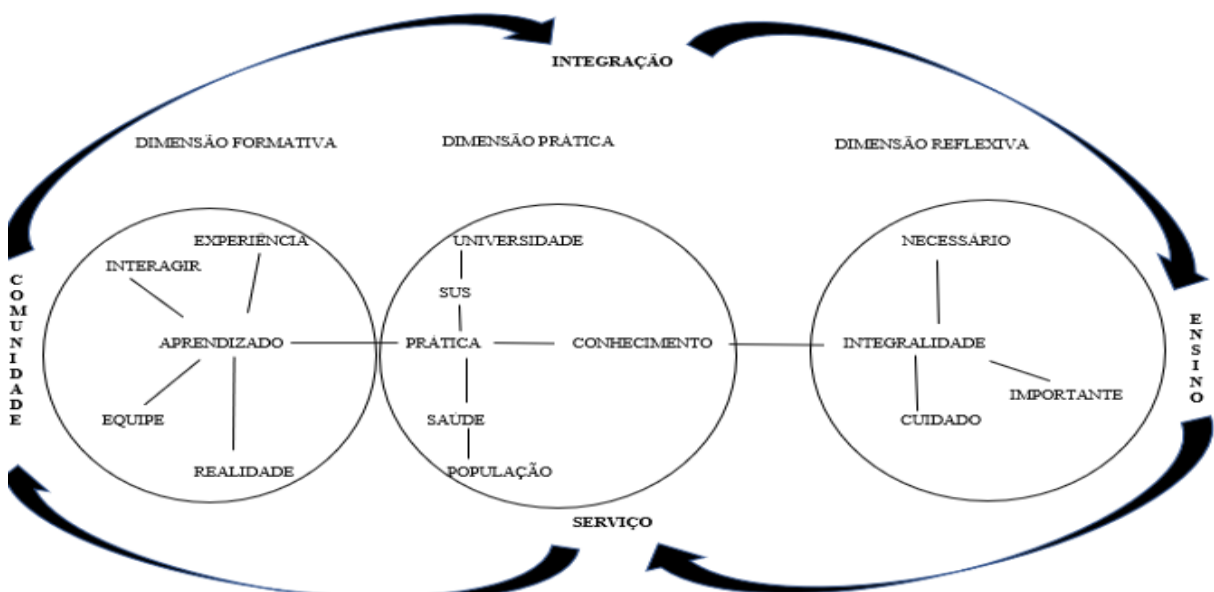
INTEGRAÇÃO

DIMENSÃO FORMATIVA

DIMENSÃO PRÁTICA

DIMENSÃO REFLEXIVA

COMUNIDADE

EXPERIÊNCIA
INTERAGIR
APRENDIZADO
EQUIPE
REALIDADE

UNIVERSIDADE
SUS
PRÁTICA
CONHECIMENTO
SAÚDE
POPULAÇÃO

NECESSÁRIO
INTEGRALIDADE
IMPORTANTE
CUIDADO

ENSINO

SERVIÇO